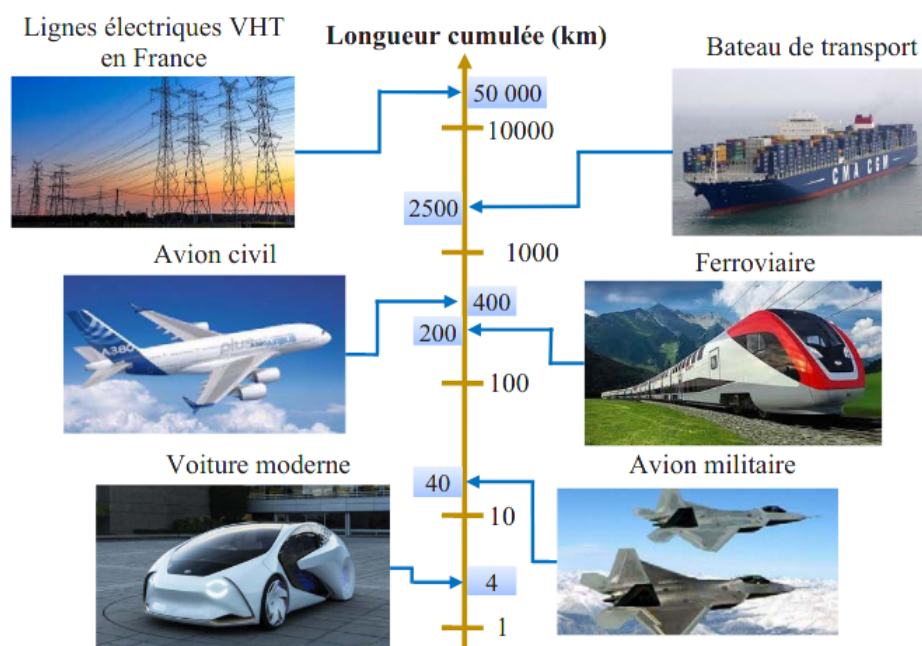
Lignes électriques VHT en France

Longueur cumulée (km)

Bateau de transport

50 000

10000

2500

1000

Avion civil

Ferroviaire

400

200

100

Voiture moderne

Avion militaire

40

10

4

1

A380

CMA CGM